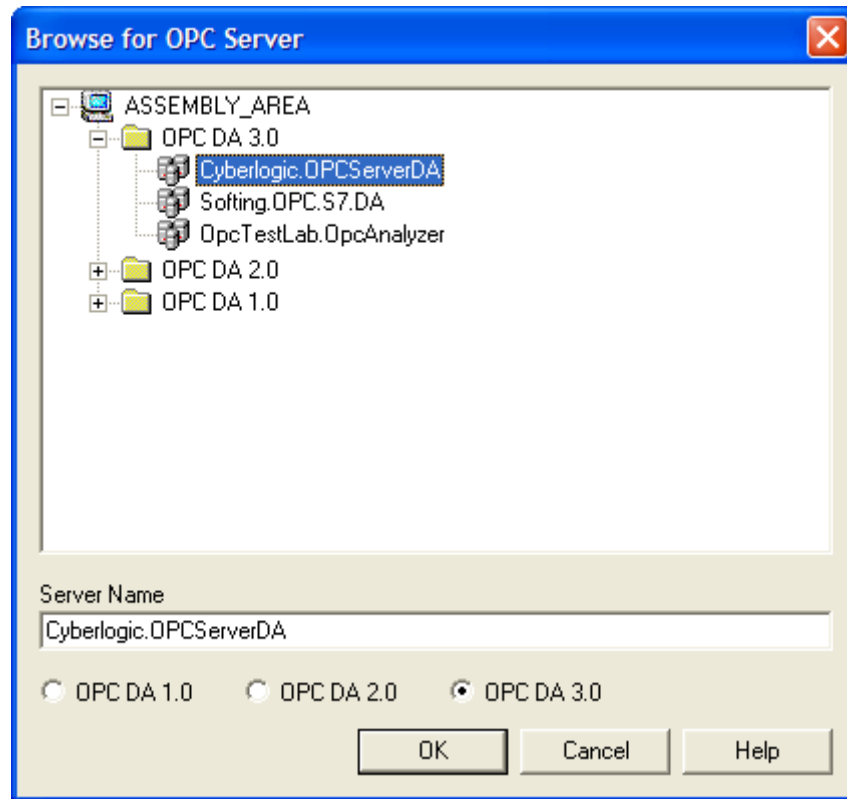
Browse for OPC Server

ASSEMBLY_AREA
OPC DA 3.0
Cyberlogic.OPCServerDA
Softing.OPC.S7.DA
OpcTestLab.OpcAnalyzer
OPC DA 2.0
OPC DA 1.0

Server Name
Cyberlogic.OPCServerDA

OPC DA 1.0
OPC DA 2.0
OPC DA 3.0

OK
Cancel
Help